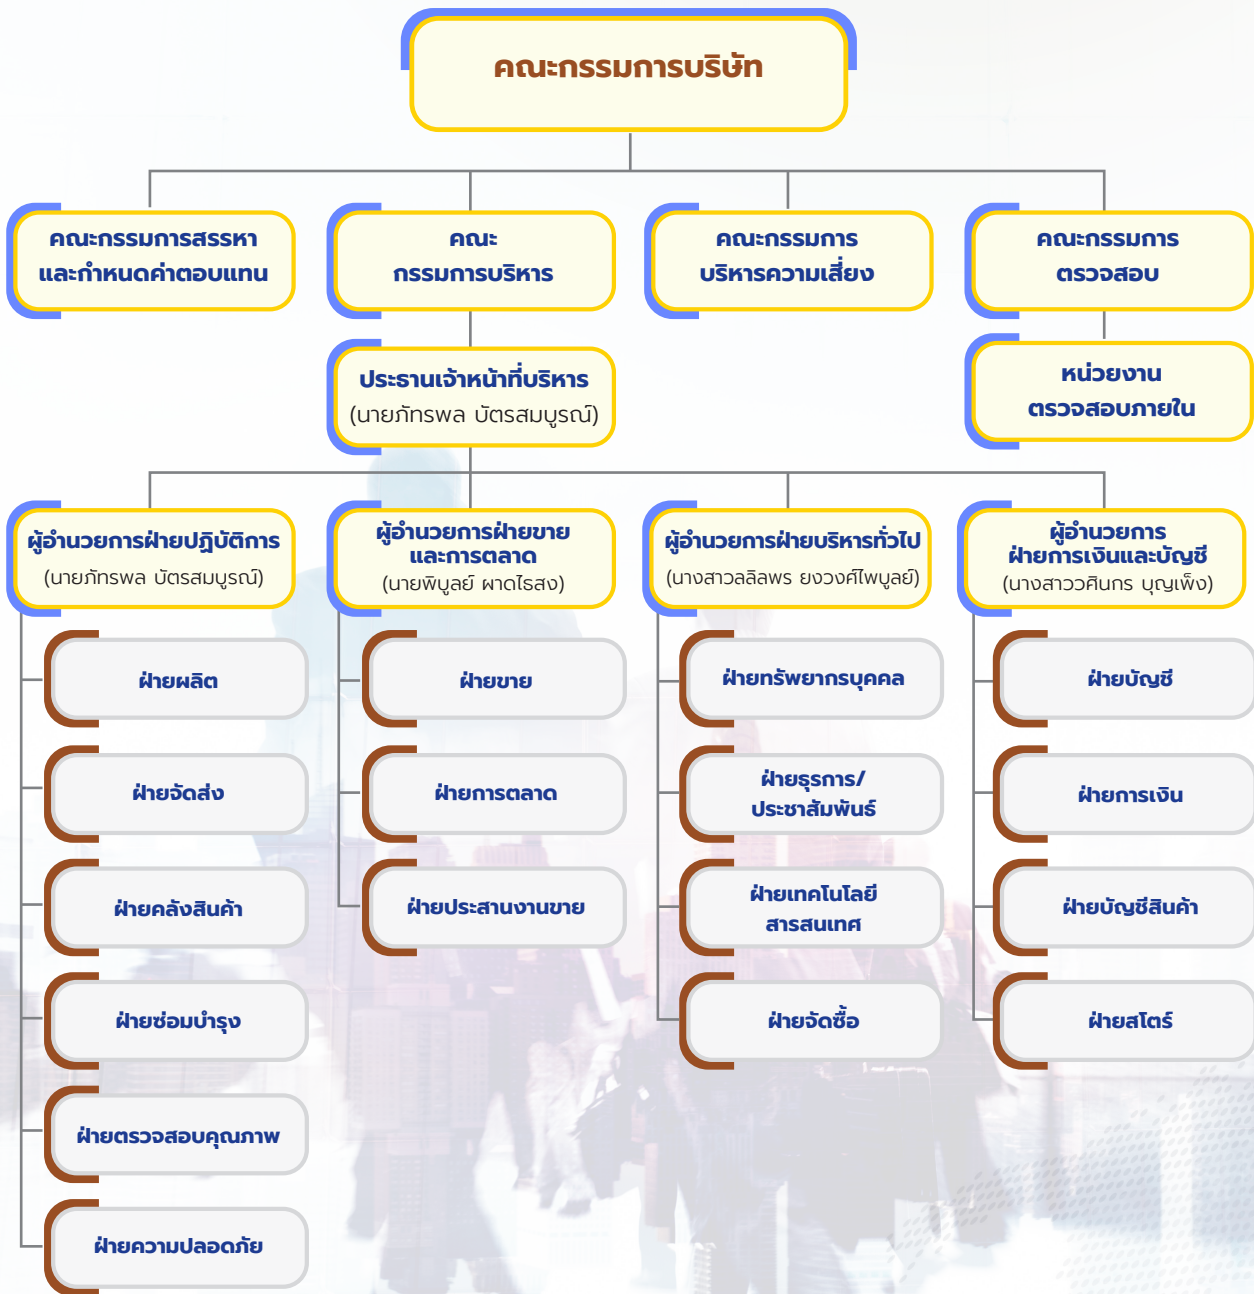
คณะกรรมการบริษัท

คณะกรรมการสรรหา และกำหนดค่าตอบแทน

คณะ กรรมการบริหาร

คณะกรรมการ บริหารความเสี่ยง

คณะกรรมการ ตรวจสอบ

ประธานเจ้าหน้าที่บริหาร (นายภัทรพล บัตรสมบูรณ์)

หน่วยงาน ตรวจสอบภายใน

ผู้อำนวยการฝ่ายปฏิบัติการ (นายภัทรพล บัตรสมบูรณ์)

ฝ่ายผลิต

ฝ่ายจัดส่ง

ฝ่ายคลังสินค้า

ฝ่ายซ่อมบำรุง

ฝ่ายตรวจสอบคุณภาพ

ฝ่ายความปลอดภัย

ผู้อำนวยการฝ่ายขาย และการตลาด (นายพิบูลย์ ผาดไธสง)

ฝ่ายขาย

ฝ่ายการตลาด

ฝ่ายประสานงานขาย

ผู้อำนวยการฝ่ายบริหารทั่วไป (นางสาวลลิลพร ยงวงศ์ไพบูลย์)

ฝ่ายทรัพยากรบุคคล

ฝ่ายธุรการ/ ประชาสัมพันธ์

ฝ่ายเทคโนโลยี สารสนเทศ

ฝ่ายจัดซื้อ

ผู้อำนวยการ ฝ่ายการเงินและบัญชี (นางสาววศินกร บุญเพ็ง)

ฝ่ายบัญชี

ฝ่ายการเงิน

ฝ่ายบัญชีสินค้า

ฝ่ายสโตร์